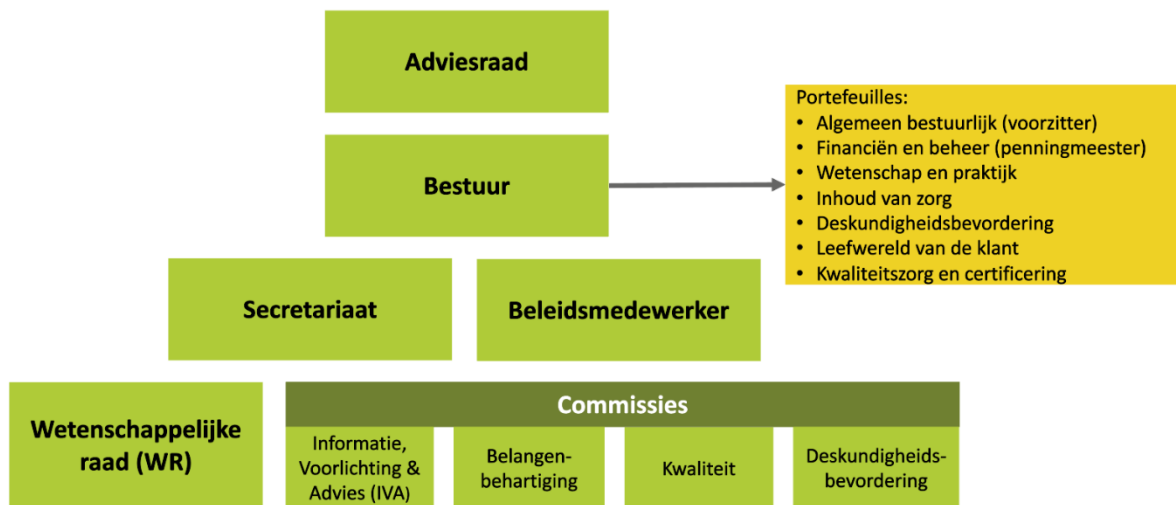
Adviesraad

Bestuur

Portefeuilles:
- Algemeen bestuurlijk (voorzitter)
- Financiën en beheer (penningmeester)
- Wetenschap en praktijk
- Inhoud van zorg
- Deskundigheidsbevordering
- Leefwereld van de klant
- Kwaliteitszorg en certificering

Secretariaat

Beleidsmedewerker

Wetenschappelijke raad (WR)

Commissies

Informatie, Voorlichting & Advies (IVA)

Belangenbehartiging

Kwaliteit

Deskundigheidsbevordering